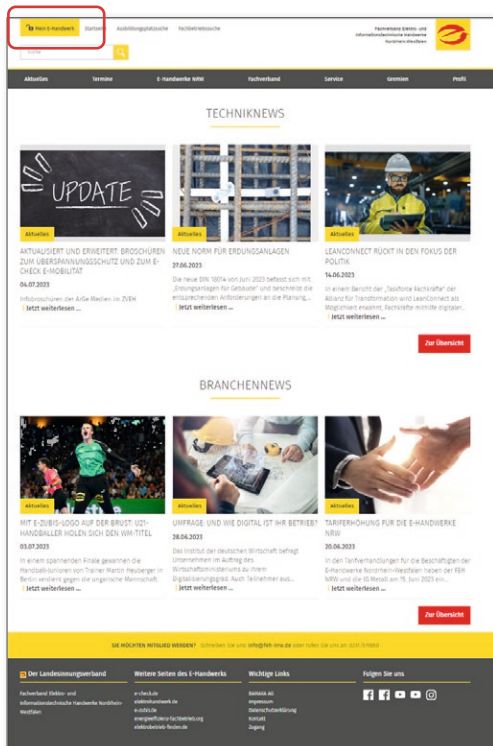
Mein E-Handwerk Startseite Ausbildungsplatzsuche Fachbetriebssuche

Fachverband Elektro- und Informationstechnische Handwerke Nordrhein-Westfalen

Suche

Aktuelles Termine E-Handwerke NRW Fachverband Service Gremien Profil

TECHNIKNEWS

UPDATE

Aktuelles

AKTUALISIERT UND ERWEITERT: BROSCHÜREN ZUM ÜBERSPANNUNGSSCHUTZ UND ZUM E-CHECK E-MOBILITÄT

04.07.2023

Infobroschüren der ArGe Medien im ZVEH

Jetzt weiterlesen ...

Aktuelles

NEUE NORM FÜR ERDUNGSANLAGEN

27.06.2023

Die neue DIN 18014 vom Juni 2023 befasst sich mit „Erdungsanlagen für Gebäude" und beschreibt die entsprechenden Anforderungen an die Planung, ...

Jetzt weiterlesen ...

Aktuelles

LEANCONNECT RÜCKT IN DEN FOKUS DER POLITIK

14.06.2023

In einem Bericht der „Taskforce Fachkräfte" der Allianz für Transformation wird LeanConnect als Möglichkeit erwähnt, Fachkräfte mithilfe digitaler...

Jetzt weiterlesen ...

Zur Übersicht

BRANCHENNEWS

Aktuelles

MIT E-ZUBIS-LOGO AUF DER BRUST: U21-HANDBALLER HOLEN SICH DEN WM-TITEL

03.07.2023

In einem spannenden Finale gewannen die Handballjunioren von Trainer Martin Heuberger in Berlin verdient gegen die ungarische Mannschaft.

Jetzt weiterlesen ...

Aktuelles

UMFRAGE: WIE DIGITAL IST IHR BETRIEB?

28.06.2023

Das Institut der deutschen Wirtschaft befragt Unternehmen im Auftrag des Wirtschaftsministeriums zu ihrem Digitalisierungsgrad. Auch Teilnehmer aus ...

Jetzt weiterlesen ...

Aktuelles

TARIFERHÖHUNG FÜR DIE E-HANDWERKE NRW

20.06.2023

In den Tarifverhandlungen für die Beschäftigten der E-Handwerke Nordrhein-Westfalen haben der FEH NRW und die IG Metall am 15. Juni 2023 ein...

Jetzt weiterlesen ...

Zur Übersicht

SIE MÖCHTEN MITGLIED WERDEN? Schreiben Sie uns: info@feh-nrw.de oder rufen Sie uns an: 0231 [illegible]

Der Landesinnungsverband

Fachverband Elektro- und Informationstechnische Handwerke Nordrhein-Westfalen

Weitere Seiten des E-Handwerks

e-check.de
elektrohandwerk.de
e-zubis.de
energieeffizienz-fachbetrieb.org
elektrobetrieb-finden.de

Wichtige Links

BAMAKA AG
Impressum
Datenschutzerklärung
Kontakt
Zugang

Folgen Sie uns